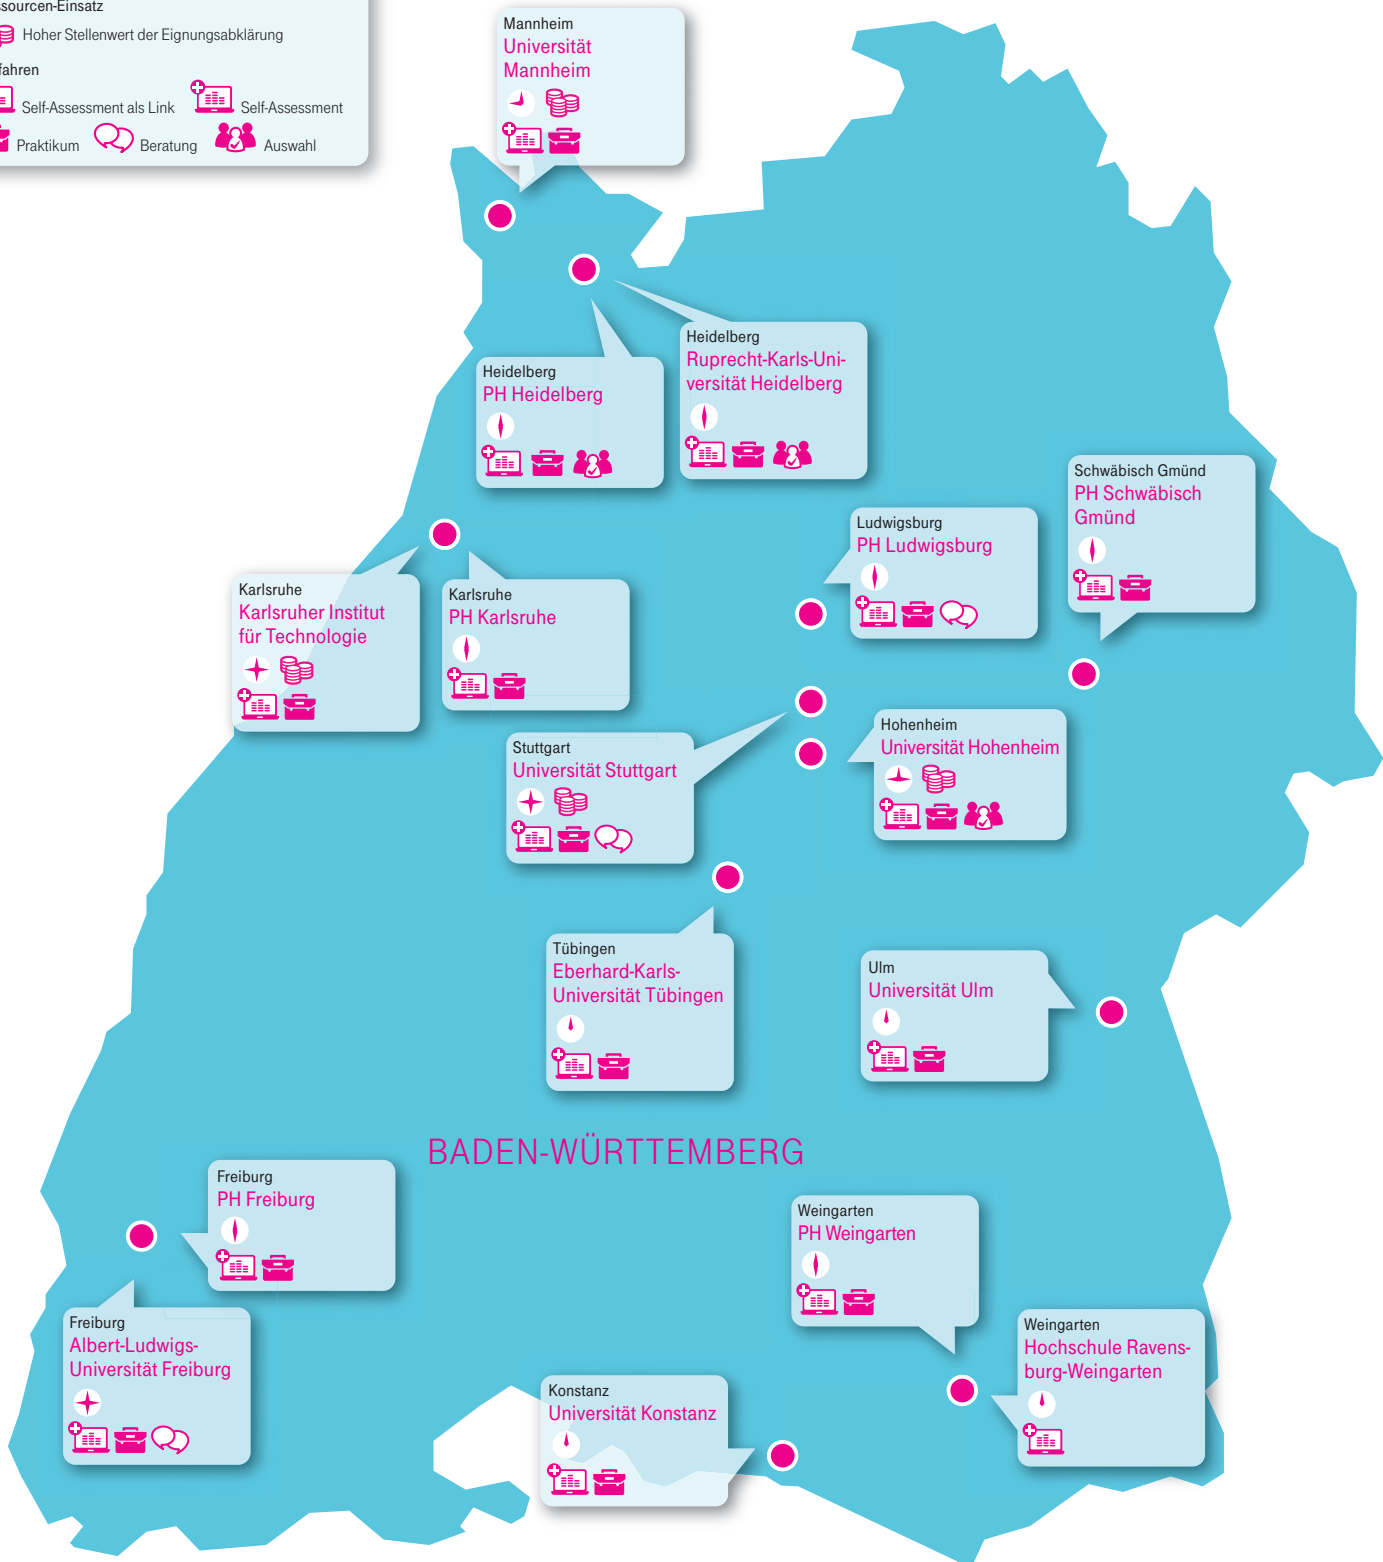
sourcen-Einsatz
Hoher Stellenwert der Eignungsabklärung
fahren
Self-Assessment als Link
Self-Assessment
Praktikum
Beratung
Auswahl

Mannheim
Universität Mannheim

Heidelberg
PH Heidelberg

Heidelberg
Ruprecht-Karls-Universität Heidelberg

Schwäbisch Gmünd
PH Schwäbisch Gmünd

Ludwigsburg
PH Ludwigsburg

Karlsruhe
Karlsruher Institut für Technologie

Karlsruhe
PH Karlsruhe

Hohenheim
Universität Hohenheim

Stuttgart
Universität Stuttgart

Tübingen
Eberhard-Karls-Universität Tübingen

Ulm
Universität Ulm

BADEN-WÜRTTEMBERG

Freiburg
PH Freiburg

Weingarten
PH Weingarten

Freiburg
Albert-Ludwigs-Universität Freiburg

Weingarten
Hochschule Ravensburg-Weingarten

Konstanz
Universität Konstanz